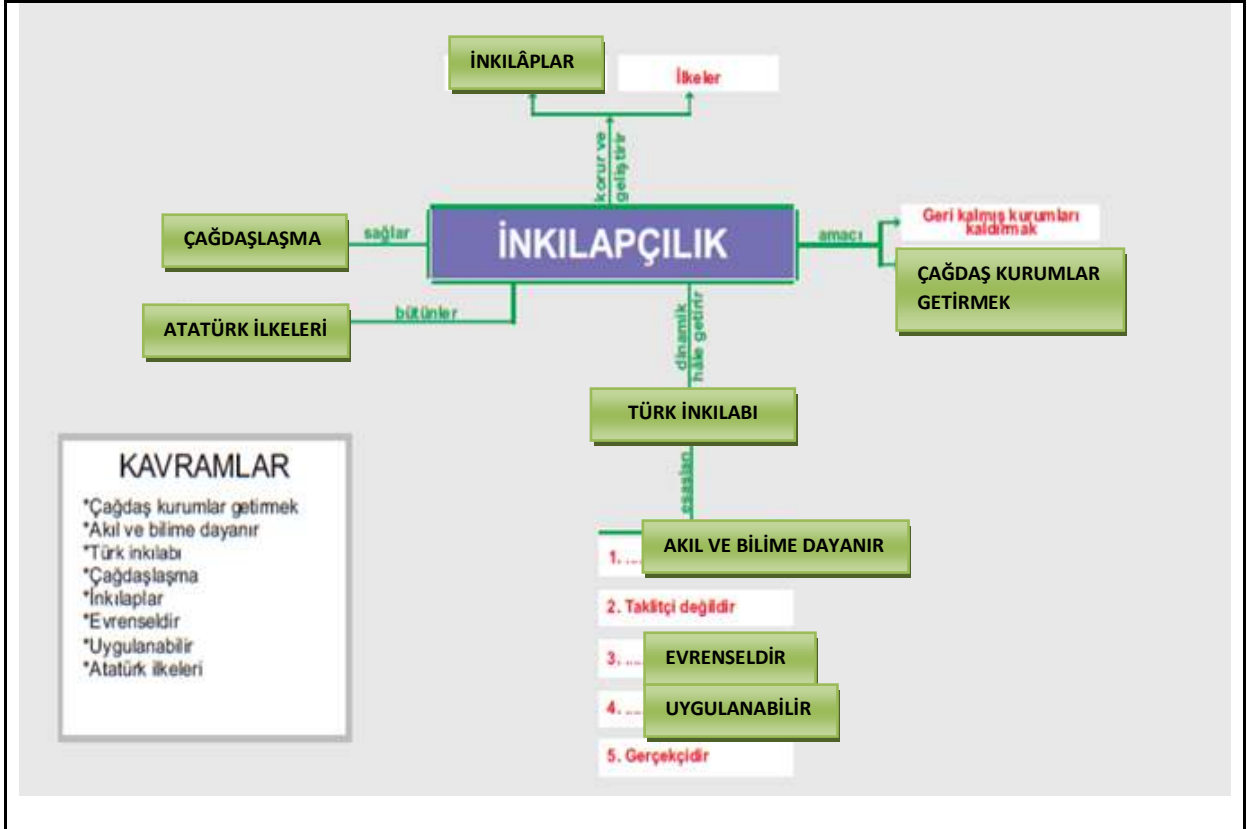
İNKILÂPLAR

İlkeler

korur ve geliştirir

ÇAĞDAŞLAŞMA

sağlar

İNKILAPÇILIK

amacı

Geri kalmış kurumları kaldırmak

ÇAĞDAŞ KURUMLAR GETİRMEK

ATATÜRK İLKELERİ

bütünler

dinamik hale getirir

TÜRK İNKILABI

esasları

KAVRAMLAR

*Çağdaş kurumlar getirmek
*Akıl ve bilime dayanır
*Türk inkılabı
*Çağdaşlaşma
*İnkılaplar
*Evrenseldir
*Uygulanabilir
*Atatürk ilkeleri

1. ...

AKIL VE BİLİME DAYANIR

2. Taklitçi değildir

3. ...

EVRENSELDİR

4. ...

UYGULANABİLİR

5. Gerçekçidir